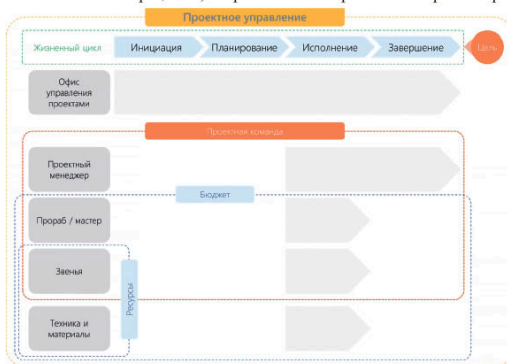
Проектное управление

Жизненный цикл
Инициация
Планирование
Исполнение
Завершение
Цель

Офис управления проектами

Проектная команда

Проектный менеджер

Бюджет

Прораб / мастер

Звенья

Ресурсы

Техника и материалы